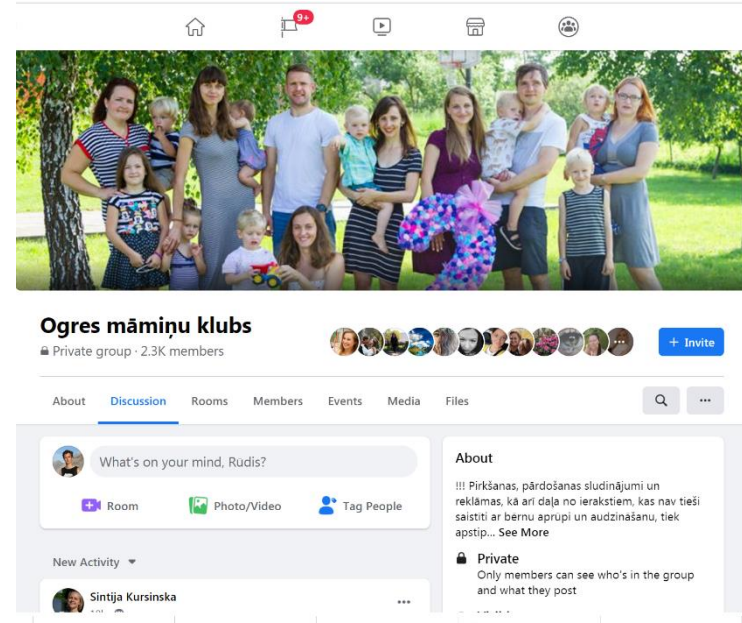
9+

Ogres māmiņu klubs
Private group · 2.3K members

+ Invite

About Discussion Rooms Members Events Media Files

What's on your mind, Rūdis?

Room Photo/Video Tag People

New Activity

Sintija Kursinska

About

!!! Pirkšanas, pārdošanas sludinājumi un reklāmas, kā arī daļa no ierakstiem, kas nav tieši saistīti ar bernu aprūpi un audzināšanu, tiek apstip... See More

Private
Only members can see who's in the group and what they post